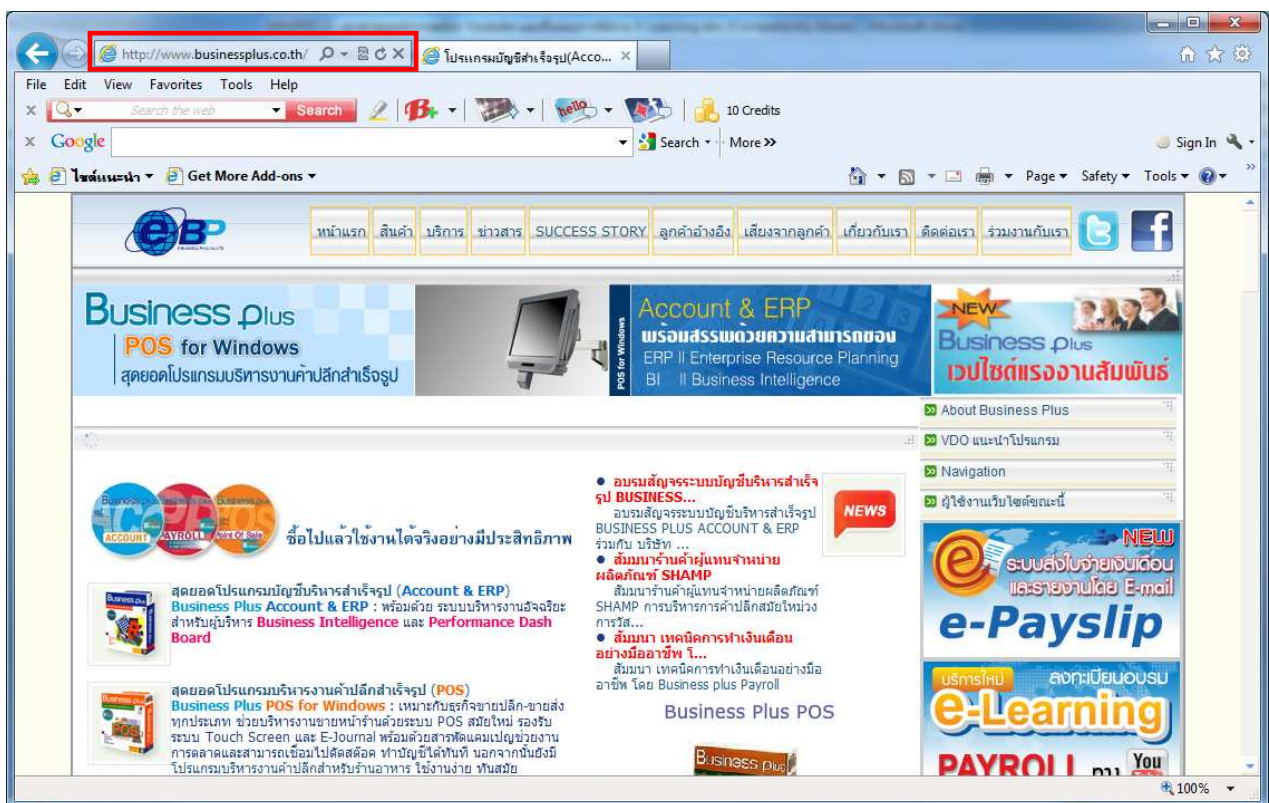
http://www.businessplus.co.th/

โปรแกรมบัญชีสำเร็จรูป(Acco...

File Edit View Favorites Tools Help

Search the web

Search

10 Credits

Google

Search

More >>

Sign In

ไซต์แนะนำ

Get More Add-ons

Page Safety Tools

BP

หน้าแรก สินค้า บริการ ข่าวสาร SUCCESS STORY ลูกค้าอ้างอิง เสียงจากลูกค้า เกี่ยวกับเรา ติดต่อเรา ร่วมงานกับเรา

Business plus
POS for Windows
สุดยอดโปรแกรมบริหารงานค้าปลีกสำเร็จรูป

POS for Windows

Account & ERP
พร้อมสรรพด้วยความสามารถของ
ERP II Enterprise Resource Planning
BI II Business Intelligence

NEW
Business plus
เวปไซต์แรงงานสัมพันธ์

About Business Plus

VDO แนะนำโปรแกรม

Navigation

ผู้ใช้งานเว็บไซต์ขณะนี้

ACCOUNT PAYROLL Point Of Sale

ซื้อไปแล้วใช้งานได้จริงอย่างมีประสิทธิภาพ

สุดยอดโปรแกรมบัญชีบริหารสำเร็จรูป (Account & ERP)
Business Plus Account & ERP : พร้อมด้วย ระบบบริหารงานอัจฉริยะสำหรับผู้บริหาร Business Intelligence และ Performance Dash Board

สุดยอดโปรแกรมบริหารงานค้าปลีกสำเร็จรูป (POS)
Business Plus POS for Windows : เหมาะกับธุรกิจขายปลีก-ขายส่งทุกประเภท ช่วยบริหารงานขายหน้าร้านด้วยระบบ POS สมัยใหม่ รองรับระบบ Touch Screen และ E-Journal พร้อมด้วยสารพัดแคมเปญช่วยงานการตลาดและสามารถเชื่อมไปตัดสต๊อค ทำบัญชีได้ทันที นอกจากนั้นยังมีโปรแกรมบริหารงานค้าปลีกสำหรับร้านอาหาร ใช้งานง่าย ทันสมัย

● อบรมสัญจรระบบบัญชีบริหารสำเร็จรูป BUSINESS...
อบรมสัญจรระบบบัญชีบริหารสำเร็จรูป BUSINESS PLUS ACCOUNT & ERP ร่วมกับ บริษัท ...
● สัมมนาร้านค้าผู้แทนจำหน่ายผลิตภัณฑ์ SHAMP
สัมมนาร้านค้าผู้แทนจำหน่ายผลิตภัณฑ์ SHAMP การบริหารการค้าปลีกสมัยใหม่ช่วงการวิส...
● สัมมนา เทคนิคการทำเงินเดือนอย่างมืออาชีพ โ...
สัมมนา เทคนิคการทำเงินเดือนอย่างมืออาชีพ โดย Business plus Payroll

NEWS

Business Plus POS

Business plus

NEW
ระบบส่งใบจ่ายเงินเดือนและรายงานโดย E-mail
e-Payslip

บริการใหม่ ลงทะเบียนอบรม
e-Learning
PAYROLL ทาง You

100%